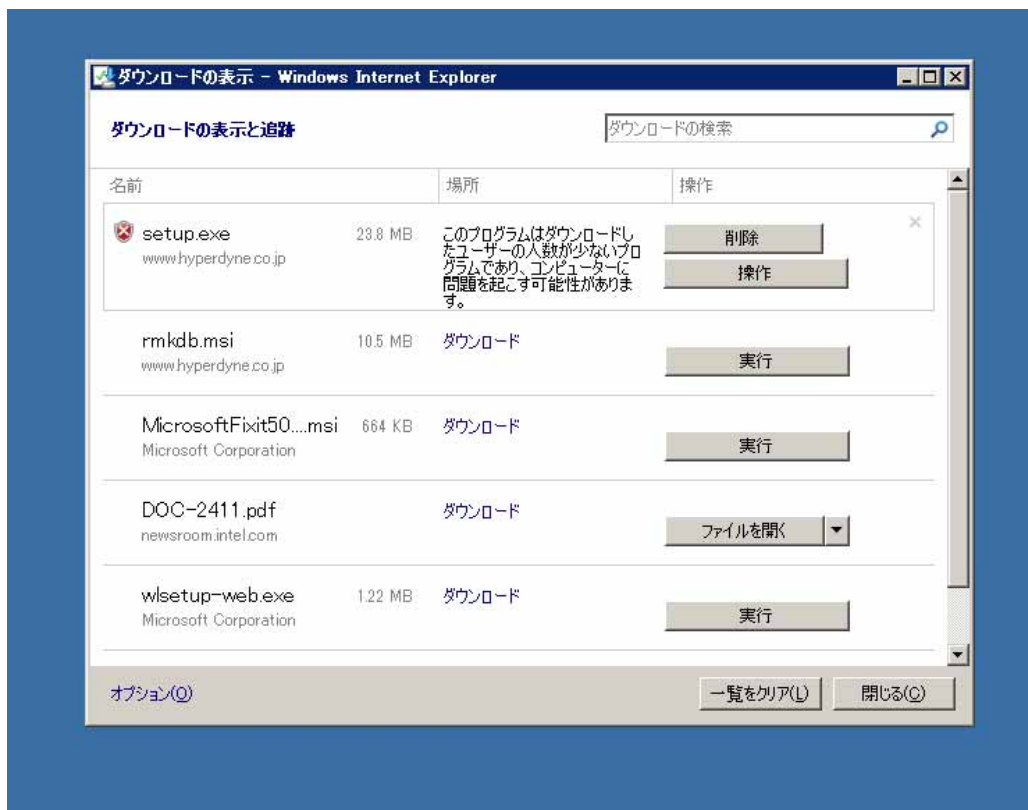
ダウンロードの表示 - Windows Internet Explorer

ダウンロードの表示と追跡

ダウンロードの検索

| 名前 | | 場所 | 操作 |
|---|---|---|---|
| setup.exe www.hyperdyne.co.jp | 23.8 MB | このプログラムはダウンロードしたユーザーの人数が少ないプログラムであり、コンピューターに問題を起こす可能性があります。 | 削除 操作 |
| rmkdb.msi www.hyperdyne.co.jp | 10.5 MB | ダウンロード | 実行 |
| MicrosoftFixit50....msi Microsoft Corporation | 664 KB | ダウンロード | 実行 |
| DOC-2411.pdf newsroom.intel.com | | ダウンロード | ファイルを開く |
| wlsetup-web.exe Microsoft Corporation | 1.22 MB | ダウンロード | 実行 |

オプション(O)

一覧をクリア(L)

閉じる(C)